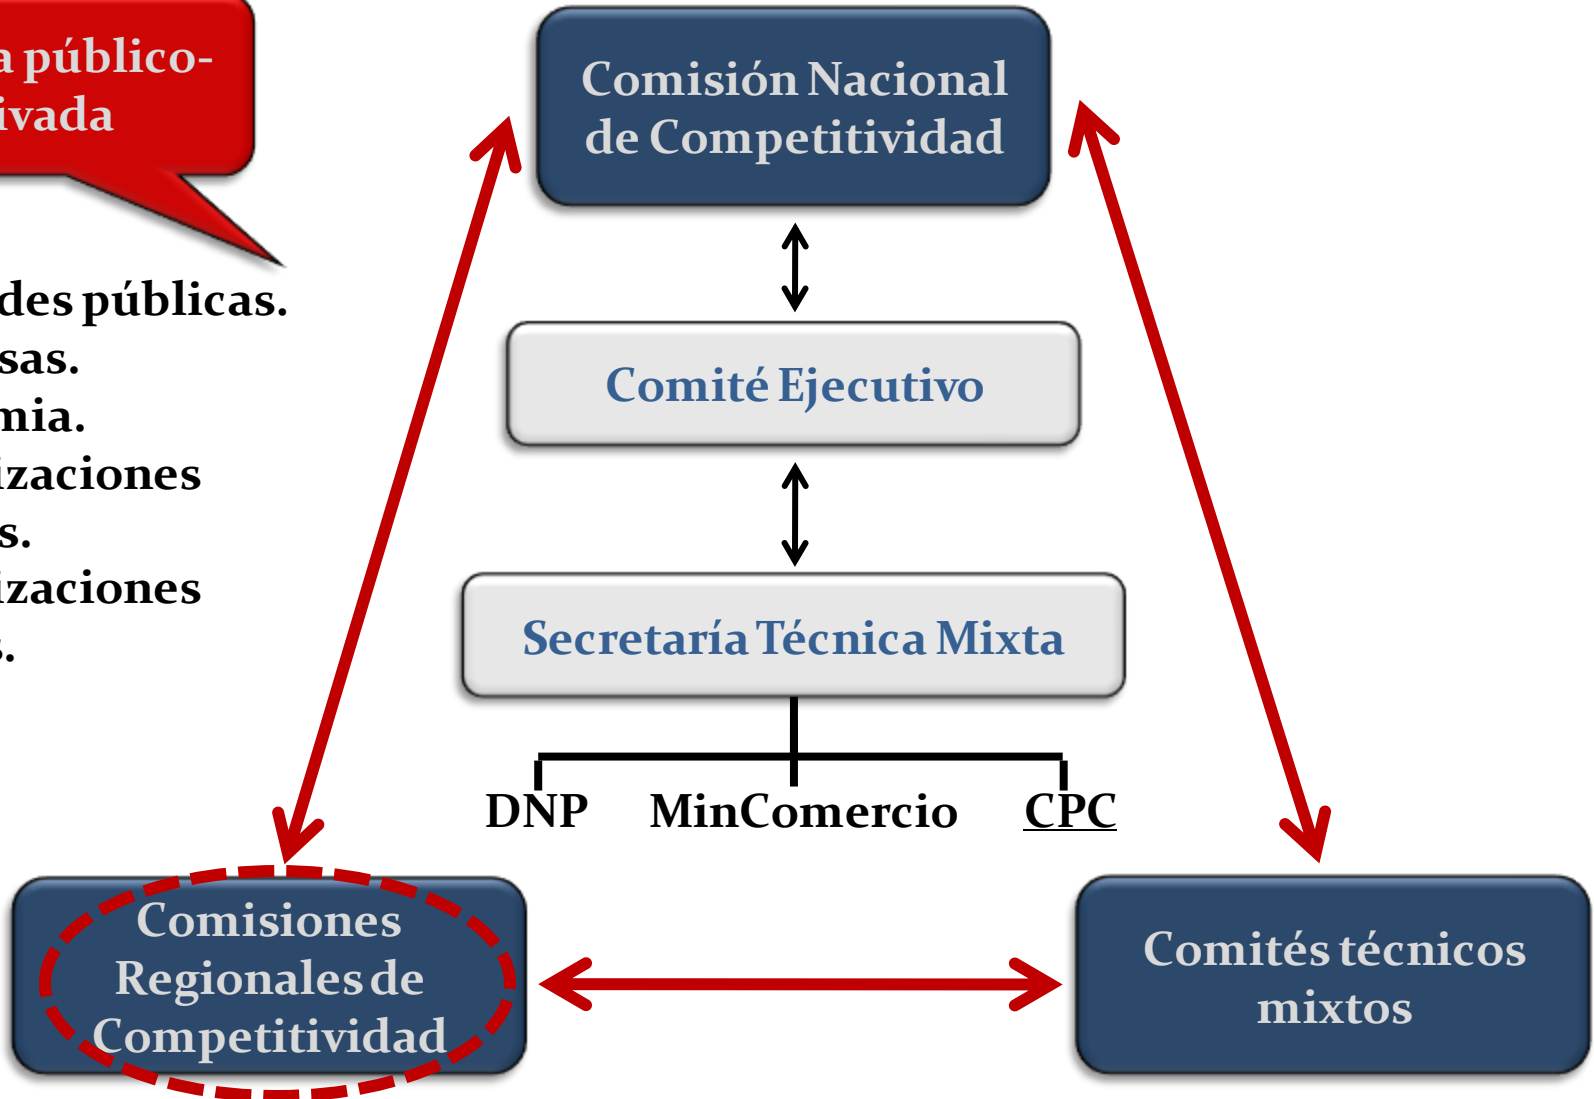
a público-
ivada

des públicas.
sas.
mia.
izaciones
s.
izaciones
s.

Comisión Nacional de Competitividad

Comité Ejecutivo

Secretaría Técnica Mixta

DNP MinComercio CPC

Comisiones Regionales de Competitividad

Comités técnicos mixtos